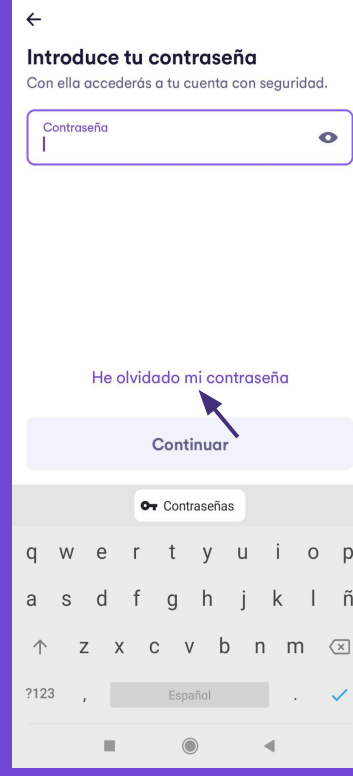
Introduce tu contraseña
Con ella accederás a tu cuenta con seguridad.

Contraseña

He olvidado mi contraseña

Continuar

Contraseñas

q w e r t y u i o p
a s d f g h j k l ñ
z x c v b n m
?123 , Español .